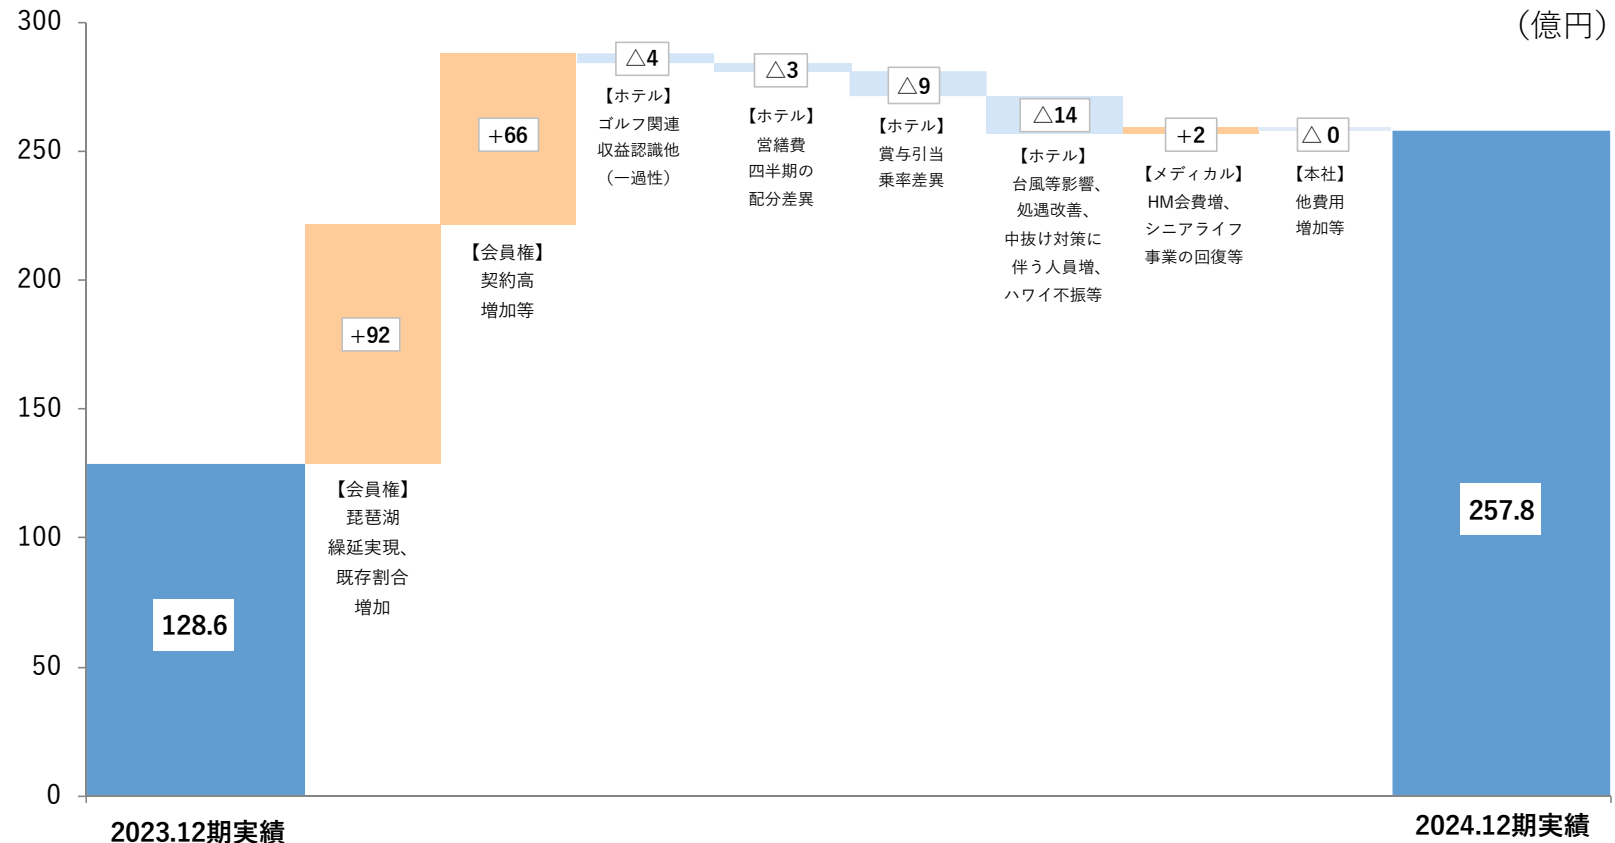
300
250
200
150
100
50
0

(億円)

128.6

+92
【会員権】
琵琶湖
繰延実現、
既存割合
増加

+66
【会員権】
契約高
増加等

△4
【ホテル】
ゴルフ関連
収益認識他
(一過性)

△3
【ホテル】
営繕費
四半期の
配分差異

△9
【ホテル】
賞与引当
乗率差異

△14
【ホテル】
台風等影響、
処遇改善、
中抜け対策に
伴う人員増、
ハワイ不振等

+2
【メディカル】
HM会費増、
シニアライフ
事業の回復等

△ 0
【本社】
他費用
増加等

257.8

2023.12期実績
2024.12期実績